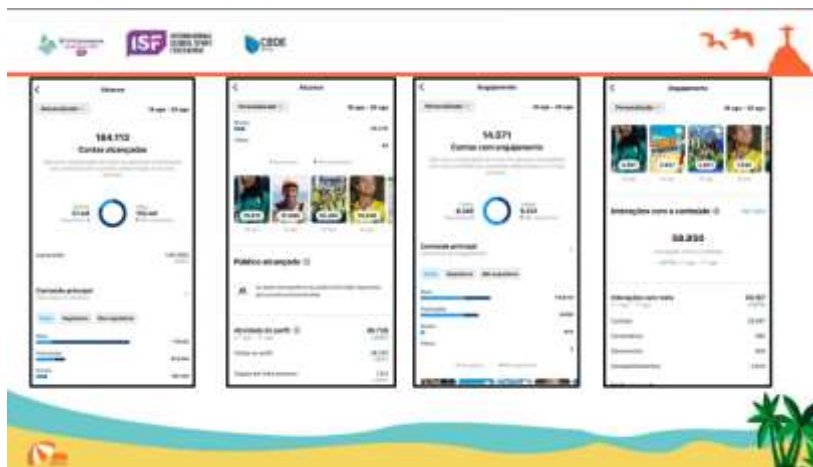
ISF INTERNATIONAL SCHOOL SPORT FEDERATION

CBDE

Alcance
Personalizado
19 ago - 25 ago
184.112
Contas alcançadas
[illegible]
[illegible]
Conteúdo principal
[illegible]

Alcance
Personalizado
19 ago - 25 ago
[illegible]
Público alcançado
Alcance do perfil
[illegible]

Engajamento
Personalizado
19 ago - 25 ago
14.071
Contas com engajamento
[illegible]
Conteúdo principal
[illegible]

Engajamento
Personalizado
19 ago - 25 ago
Interações com o conteúdo
58.855
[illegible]